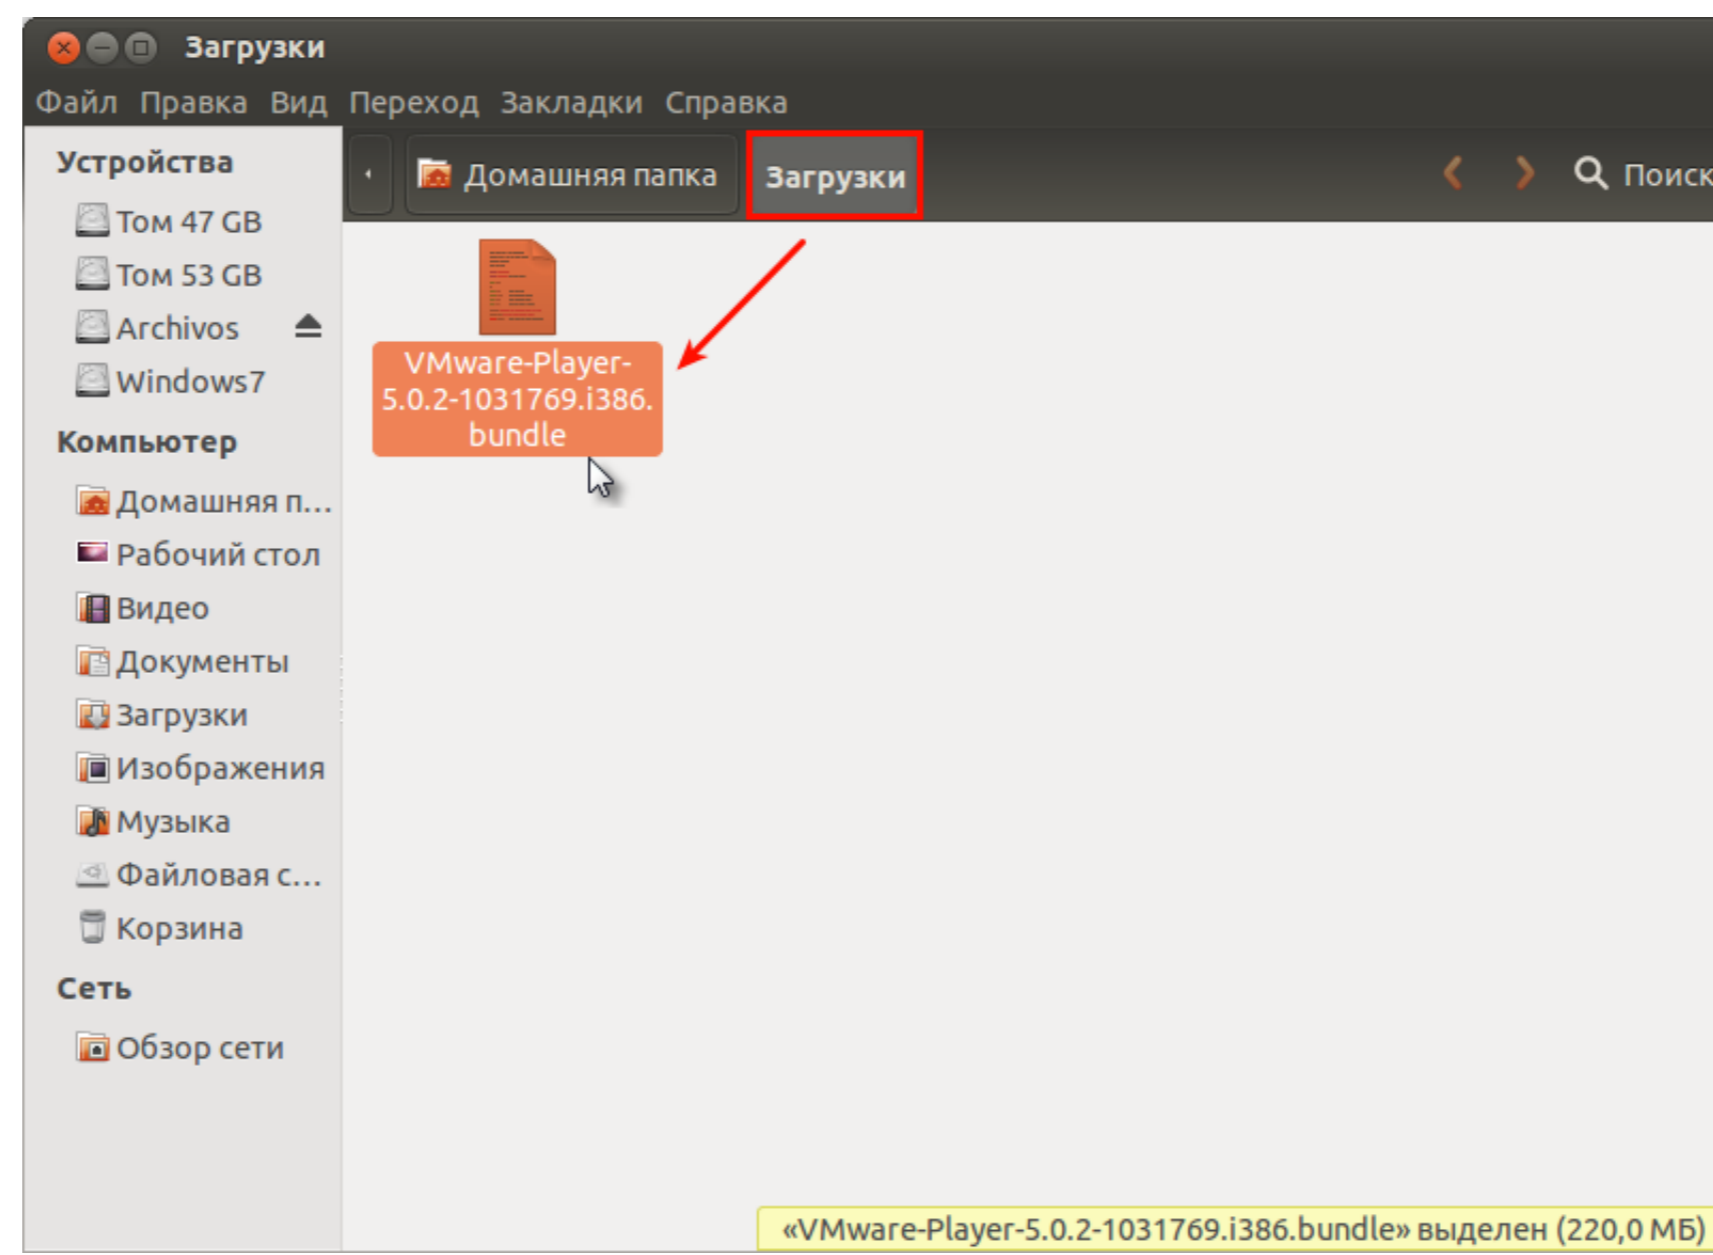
Загрузки

Файл Правка Вид Переход Закладки Справка

Устройства
Том 47 GB
Том 53 GB
Archivos
Windows7

Компьютер
Домашняя п...
Рабочий стол
Видео
Документы
Загрузки
Изображения
Музыка
Файловая с...
Корзина

Сеть
Обзор сети

Домашняя папка
Загрузки
Поиск

VMware-Player-5.0.2-1031769.i386.bundle

«VMware-Player-5.0.2-1031769.i386.bundle» выделен (220,0 МБ)